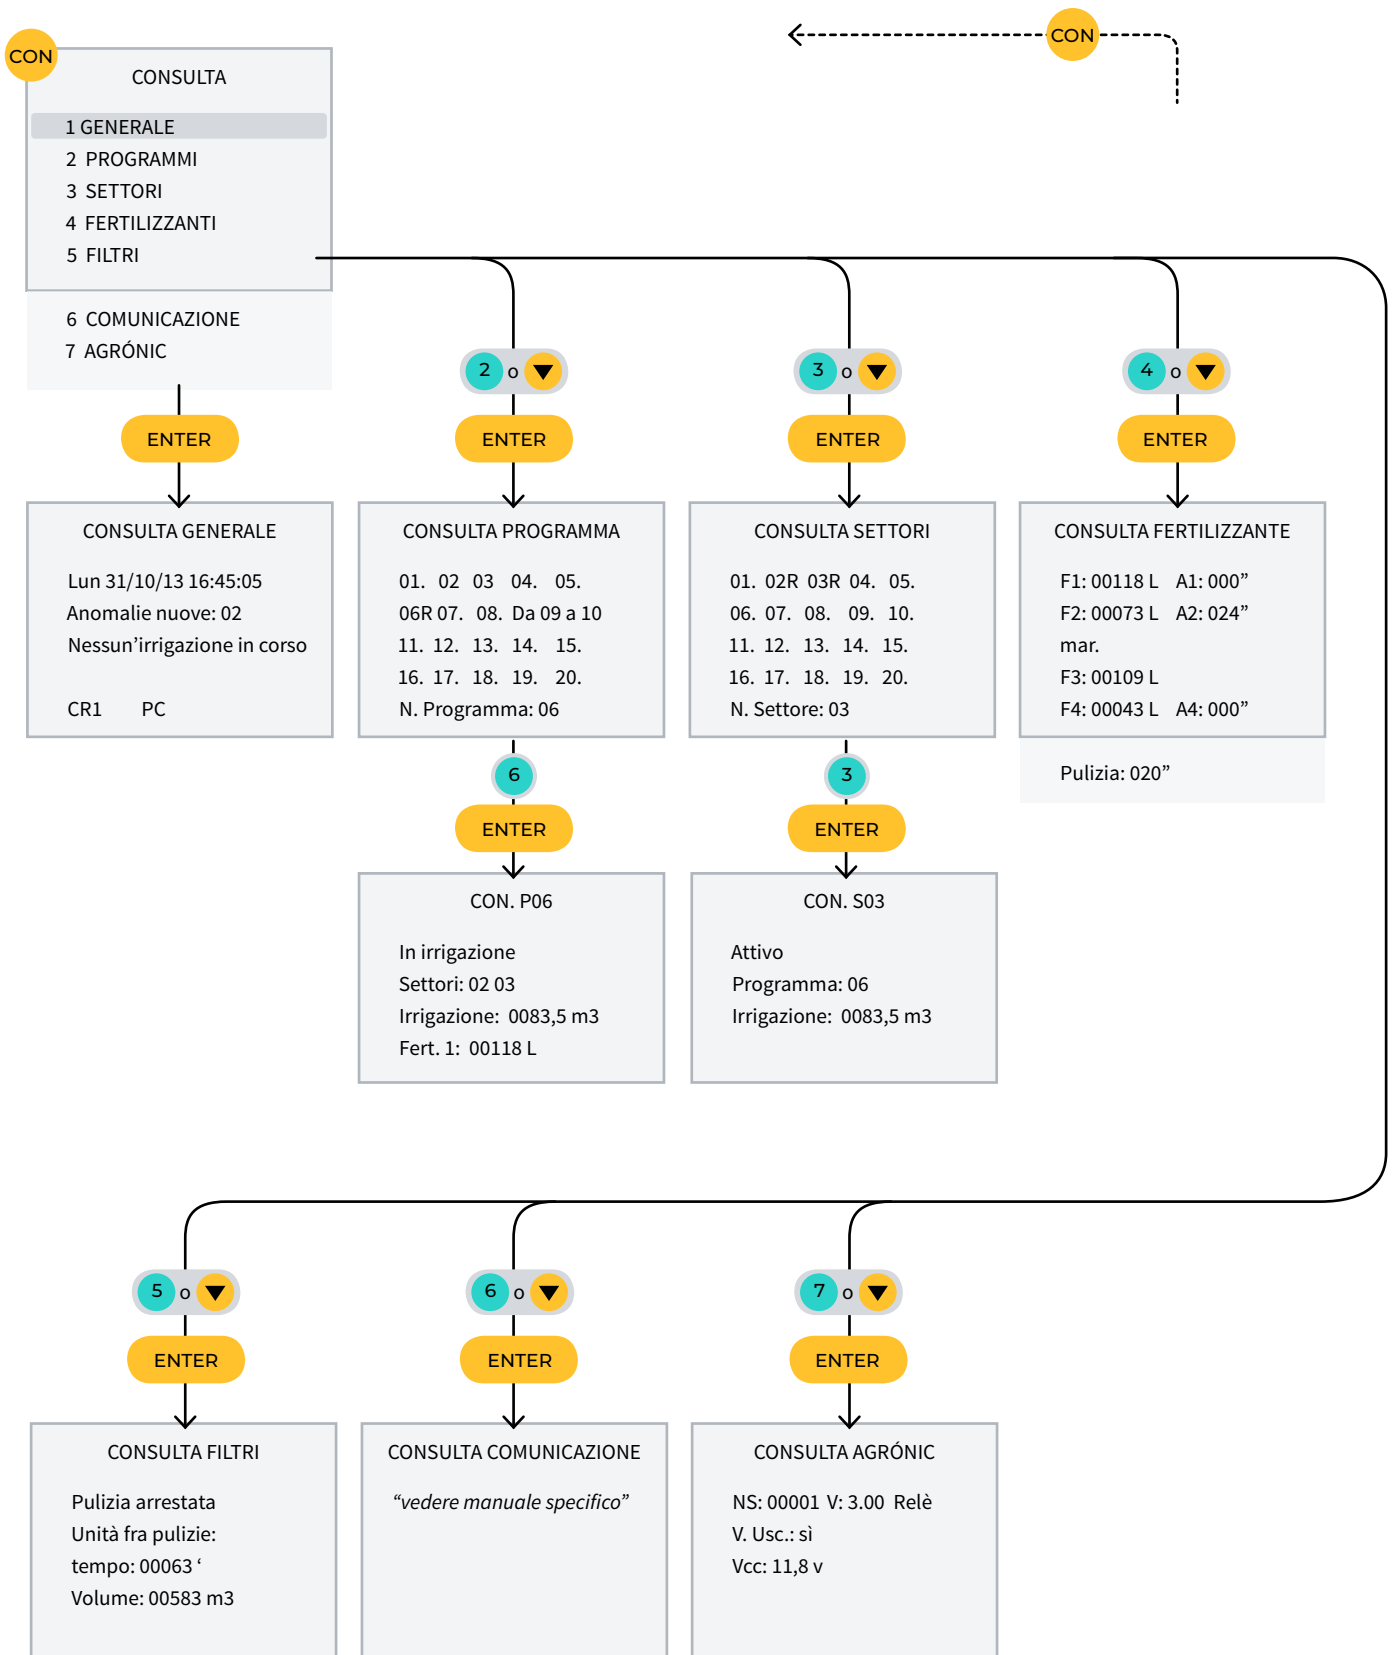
CON

CON

CONSULTA

1 GENERALE
2 PROGRAMMI
3 SETTORI
4 FERTILIZZANTI
5 FILTRI

6 COMUNICAZIONE
7 AGRÓNIC

2 o

3 o

4 o

ENTER

ENTER

ENTER

ENTER

CONSULTA GENERALE

Lun 31/10/13 16:45:05
Anomalie nuove: 02
Nessun'irrigazione in corso

CR1 PC

CONSULTA PROGRAMMA

01. 02 03 04. 05.
06R 07. 08. Da 09 a 10
11. 12. 13. 14. 15.
16. 17. 18. 19. 20.
N. Programma: 06

CONSULTA SETTORI

01. 02R 03R 04. 05.
06. 07. 08. 09. 10.
11. 12. 13. 14. 15.
16. 17. 18. 19. 20.
N. Settore: 03

CONSULTA FERTILIZZANTE

F1: 00118 L A1: 000"
F2: 00073 L A2: 024"
mar.
F3: 00109 L
F4: 00043 L A4: 000"

Pulizia: 020"

6

3

ENTER

ENTER

CON. P06

In irrigazione
Settori: 02 03
Irrigazione: 0083,5 m3
Fert. 1: 00118 L

CON. S03

Attivo
Programma: 06
Irrigazione: 0083,5 m3

5 o

6 o

7 o

ENTER

ENTER

ENTER

CONSULTA FILTRI

Pulizia arrestata
Unità fra pulizie:
tempo: 00063 '
Volume: 00583 m3

CONSULTA COMUNICAZIONE

"vedere manuale specifico"

CONSULTA AGRÓNIC

NS: 00001 V: 3.00 Relè
V. Usc.: sì
Vcc: 11,8 v